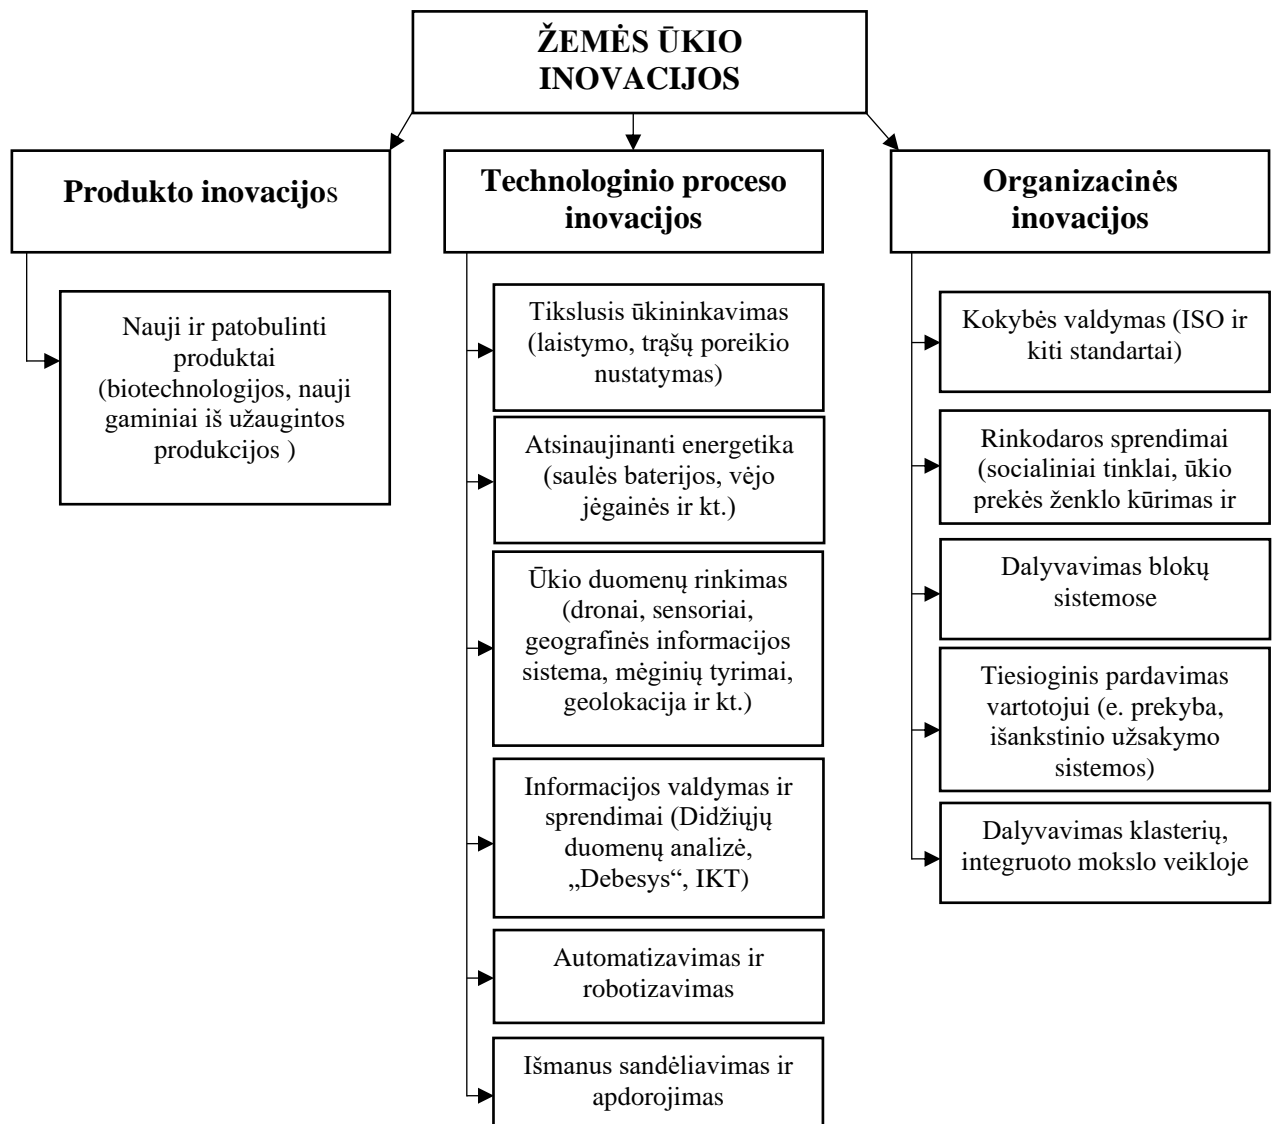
ŽEMĖS ŪKIO INOVACIJOS

Produkto inovacijos

Nauji ir patobulinti produktai (biotechnologijos, nauji gaminiai iš užaugintos produkcijos )

Technologinio proceso inovacijos

Tikslusis ūkininkavimas (laistymo, trąšų poreikio nustatymas)

Atsinaujinanti energetika (saulės baterijos, vėjo jėgainės ir kt.)

Ūkio duomenų rinkimas (dronai, sensoriai, geografinės informacijos sistema, mėginių tyrimai, geolokacija ir kt.)

Informacijos valdymas ir sprendimai (Didžiųjų duomenų analizė, „Debesys“, IKT)

Automatizavimas ir robotizavimas

Išmanus sandėliavimas ir apdorojimas

Organizacinės inovacijos

Kokybės valdymas (ISO ir kiti standartai)

Rinkodaros sprendimai (socialiniai tinklai, ūkio prekės ženklo kūrimas ir

Dalyvavimas blokų sistemose

Tiesioginis pardavimas vartotojui (e. prekyba, išankstinio užsakymo sistemos)

Dalyvavimas klasterių, integruoto mokslo veikloje